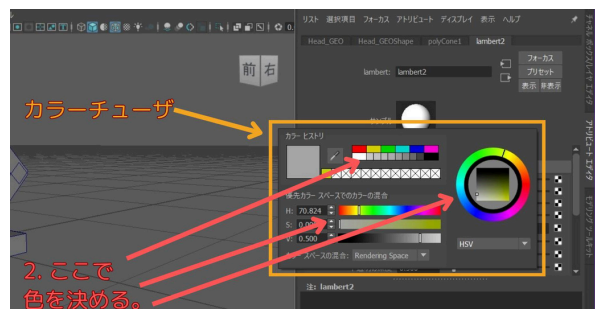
前 右

カラーチューザ

2. ここで
色を決める。

リスト 選択項目 フォーカス アトリビュート ディスプレイ 表示 ヘルプ

Head_GEO Head_GEOShape polyCone1 lambert2

lambert: lambert2

フォーカス
プリセット
表示 非表示

サンプル

カラー ヒストリ

優先カラー スペースでのカラーの混合

H: 70.824
S: 0.0
V: 0.500

スペースの混合: Rendering Space

HSV

注: lambert2

アトリビュート エディタ